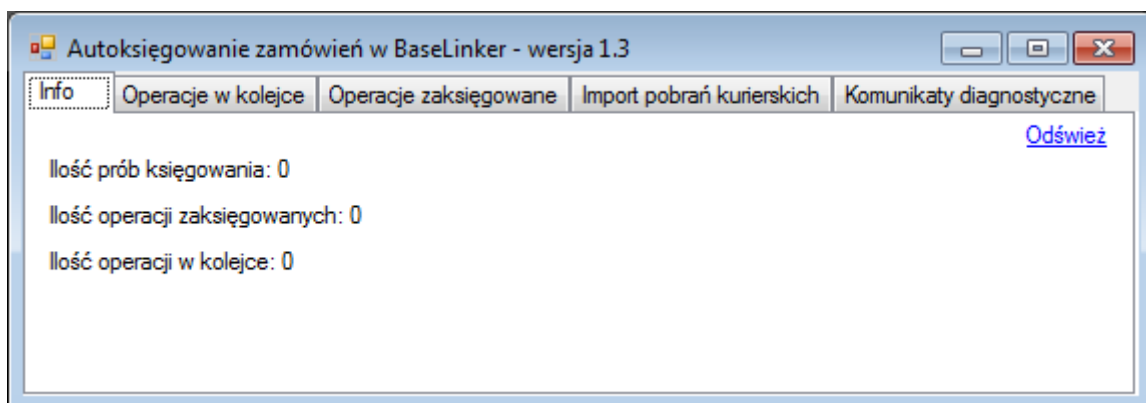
Autoksięgowanie zamówień w BaseLinker - wersja 1.3

Info | Operacje w kolejce | Operacje zaksięgowane | Import pobrań kurierskich | Komunikaty diagnostyczne

Odśwież

Ilość prób księgowania: 0

Ilość operacji zaksięgowanych: 0

Ilość operacji w kolejce: 0